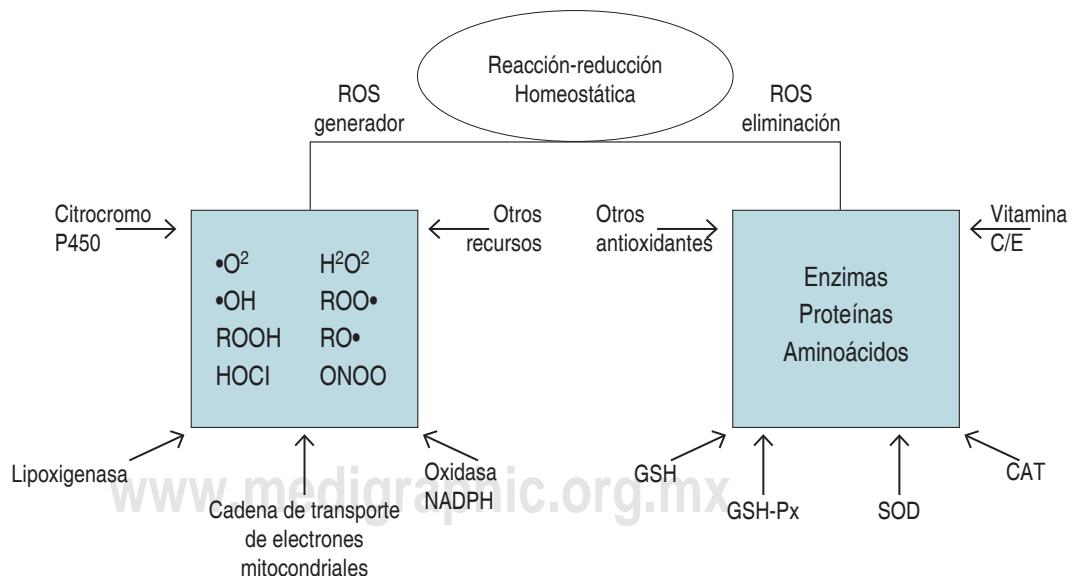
Reacción-reducción
Homeostática

ROS
generador

ROS
eliminación

Citrocromo
P450

Otros
recursos

Otros
antioxidantes

Vitamina
C/E

•$O^2$
$H^2O^2$
•OH
ROO•
ROOH
RO•
HOCI
ONOO

Enzimas
Proteínas
Aminoácidos

Lipoxigenasa

Cadena de transporte de electrones mitocondriales

Oxidasa
NADPH

GSH

GSH-Px

SOD

CAT

www.medigraphic.org.mx